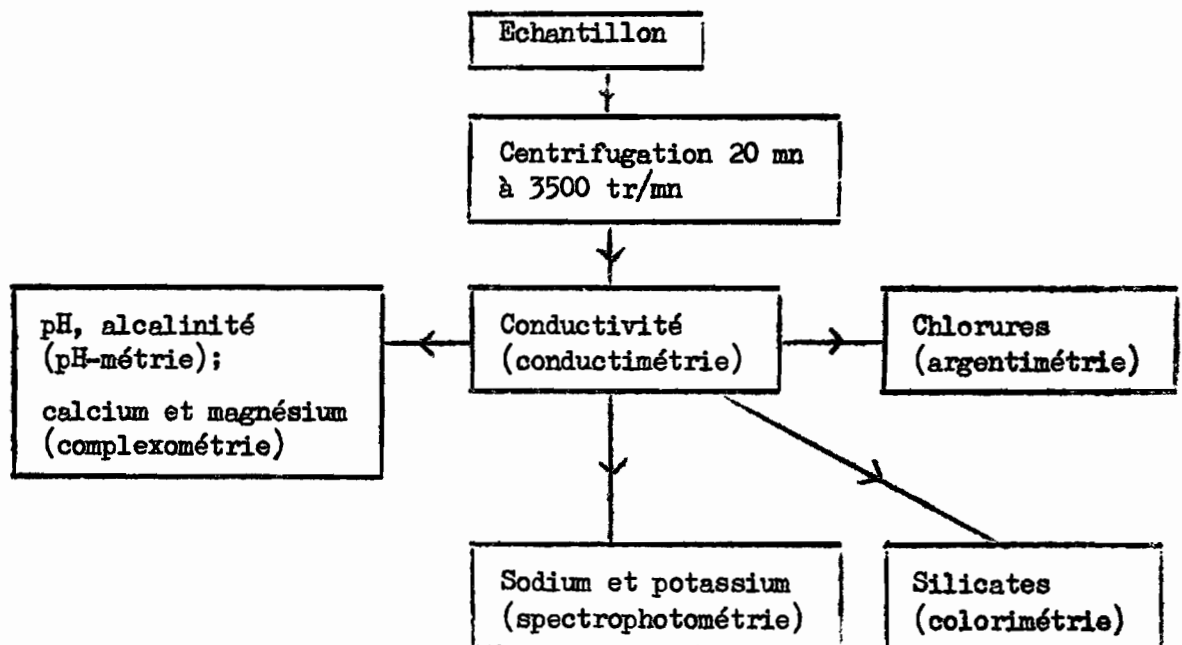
Echantillon

Centrifugation 20 mn à 3500 tr/mn

pH, alcalinité (pH-métrie);

calcium et magnésium (complexométrie)

Conductivité (conductimétrie)

Chlorures (argentimétrie)

Sodium et potassium (spectrophotométrie)

Silicates (colorimétrie)